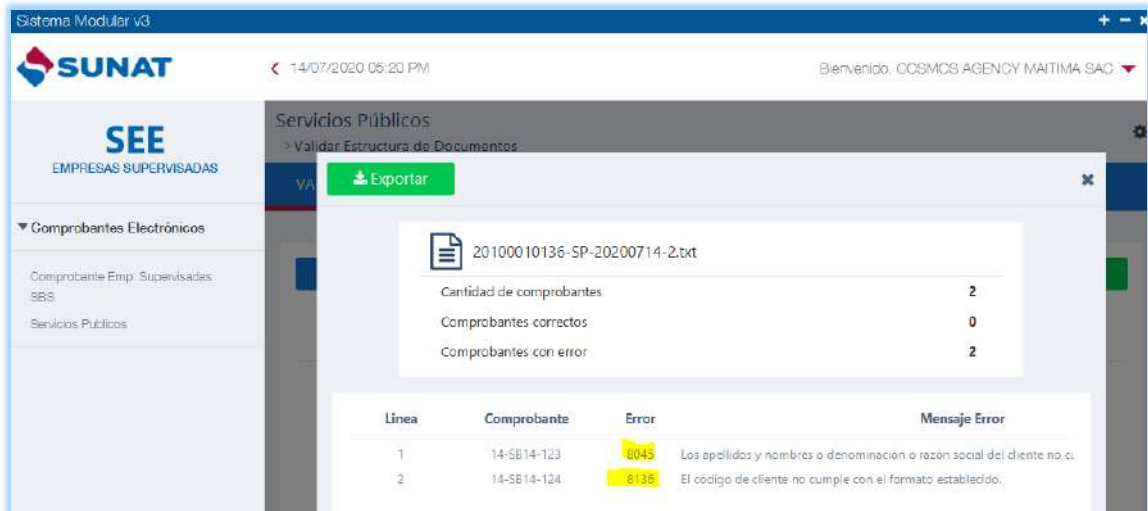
Sistema Modular v3

+ − ×

SUNAT

‹ 14/07/2020 05:20 PM

Bienvenido, COSMOS AGENCY MAITIMA SAC

SEE
EMPRESAS SUPERVISADAS

▾ Comprobantes Electrónicos

Comprobante Emp. Supervisadas SBS

Servicios Publicos

Servicios Públicos
> Validar Estructura de Documentos

VA

Exportar

×

20100010136-SP-20200714-2.txt

| | |
|---|---|
| Cantidad de comprobantes | 2 |
| Comprobantes correctos | 0 |
| Comprobantes con error | 2 |

| Linea | Comprobante | Error | Mensaje Error |
|---|---|---|---|
| 1 | 14-SB14-123 | 8045 | Los apellidos y nombres o denominación o razón social del cliente no c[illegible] |
| 2 | 14-SB14-124 | 8136 | El código de cliente no cumple con el formato establecido. |